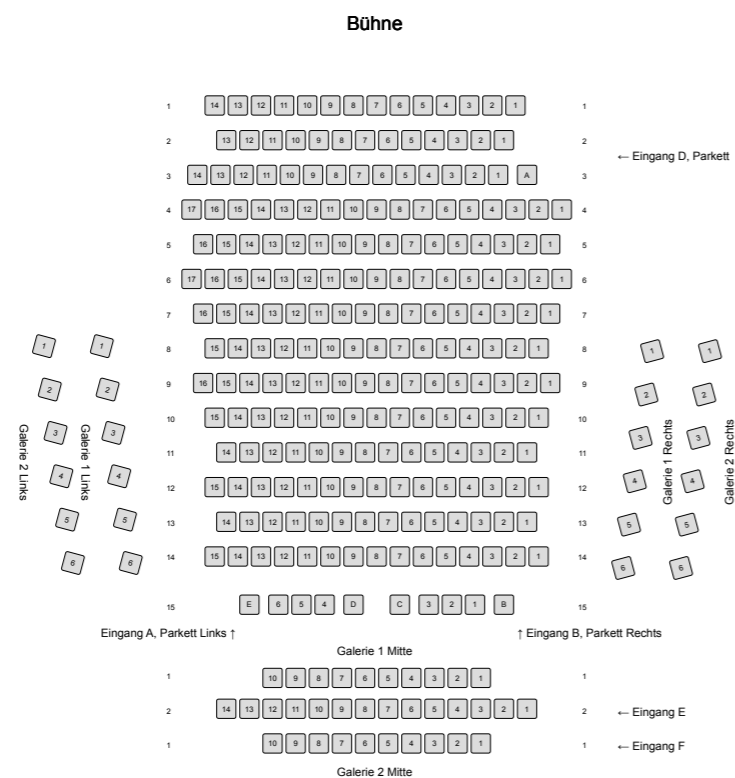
Bühne

1 14 13 12 11 10 9 8 7 6 5 4 3 2 1 1
2 13 12 11 10 9 8 7 6 5 4 3 2 1 2
← Eingang D, Parkett
3 14 13 12 11 10 9 8 7 6 5 4 3 2 1 A 3
4 17 16 15 14 13 12 11 10 9 8 7 6 5 4 3 2 1 4
5 16 15 14 13 12 11 10 9 8 7 6 5 4 3 2 1 5
6 17 16 15 14 13 12 11 10 9 8 7 6 5 4 3 2 1 6
7 16 15 14 13 12 11 10 9 8 7 6 5 4 3 2 1 7
8 15 14 13 12 11 10 9 8 7 6 5 4 3 2 1 8
9 16 15 14 13 12 11 10 9 8 7 6 5 4 3 2 1 9
10 15 14 13 12 11 10 9 8 7 6 5 4 3 2 1 10
11 14 13 12 11 10 9 8 7 6 5 4 3 2 1 11
12 15 14 13 12 11 10 9 8 7 6 5 4 3 2 1 12
13 14 13 12 11 10 9 8 7 6 5 4 3 2 1 13
14 15 14 13 12 11 10 9 8 7 6 5 4 3 2 1 14
15 E 6 5 4 D C 3 2 1 B 15

Galerie 2 Links 1 2 3 4 5 6
Galerie 1 Links 1 2 3 4 5 6
Galerie 1 Rechts 1 2 3 4 5 6
Galerie 2 Rechts 1 2 3 4 5 6

Eingang A, Parkett Links ↑
↑ Eingang B, Parkett Rechts

Galerie 1 Mitte

1 10 9 8 7 6 5 4 3 2 1 1
2 14 13 12 11 10 9 8 7 6 5 4 3 2 1 2
← Eingang E
1 10 9 8 7 6 5 4 3 2 1 1
← Eingang F

Galerie 2 Mitte